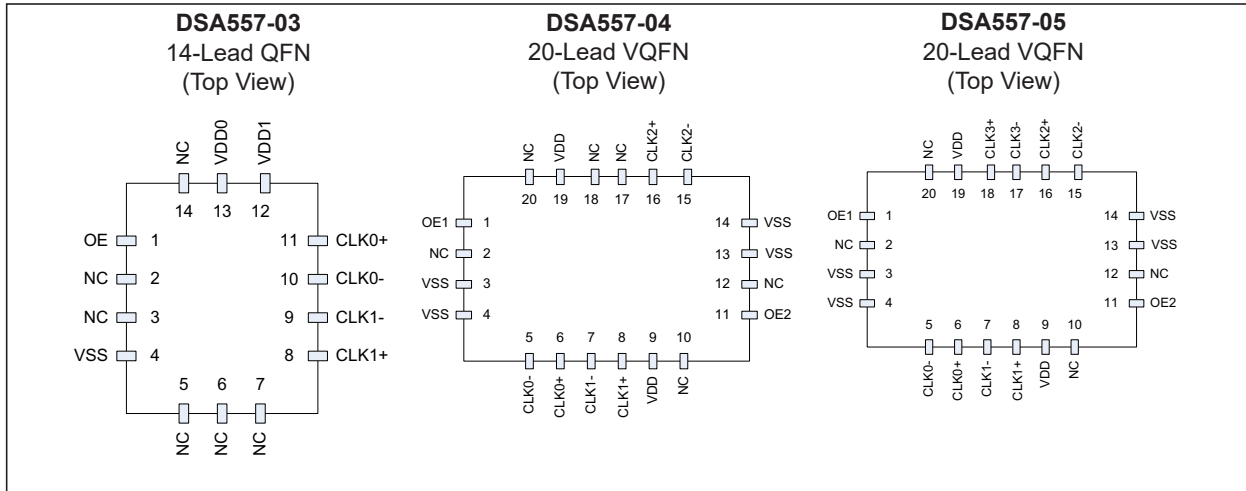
DSA557-03
14-Lead QFN
(Top View)

NC VDD0 VDD1
14 13 12

OE 1
NC 2
NC 3
VSS 4

11 CLK0+
10 CLK0-
9 CLK1-
8 CLK1+

5 6 7
NC NC NC

DSA557-04
20-Lead VQFN
(Top View)

NC VDD NC NC CLK2+ CLK2-
20 19 18 17 16 15

OE1 1
NC 2
VSS 3
VSS 4

14 VSS
13 VSS
12 NC
11 OE2

5 6 7 8 9 10
CLK0- CLK0+ CLK1- CLK1+ VDD NC

DSA557-05
20-Lead VQFN
(Top View)

NC VDD CLK3+ CLK3- CLK2+ CLK2-
20 19 18 17 16 15

OE1 1
NC 2
VSS 3
VSS 4

14 VSS
13 VSS
12 NC
11 OE2

5 6 7 8 9 10
CLK0- CLK0+ CLK1- CLK1+ VDD NC